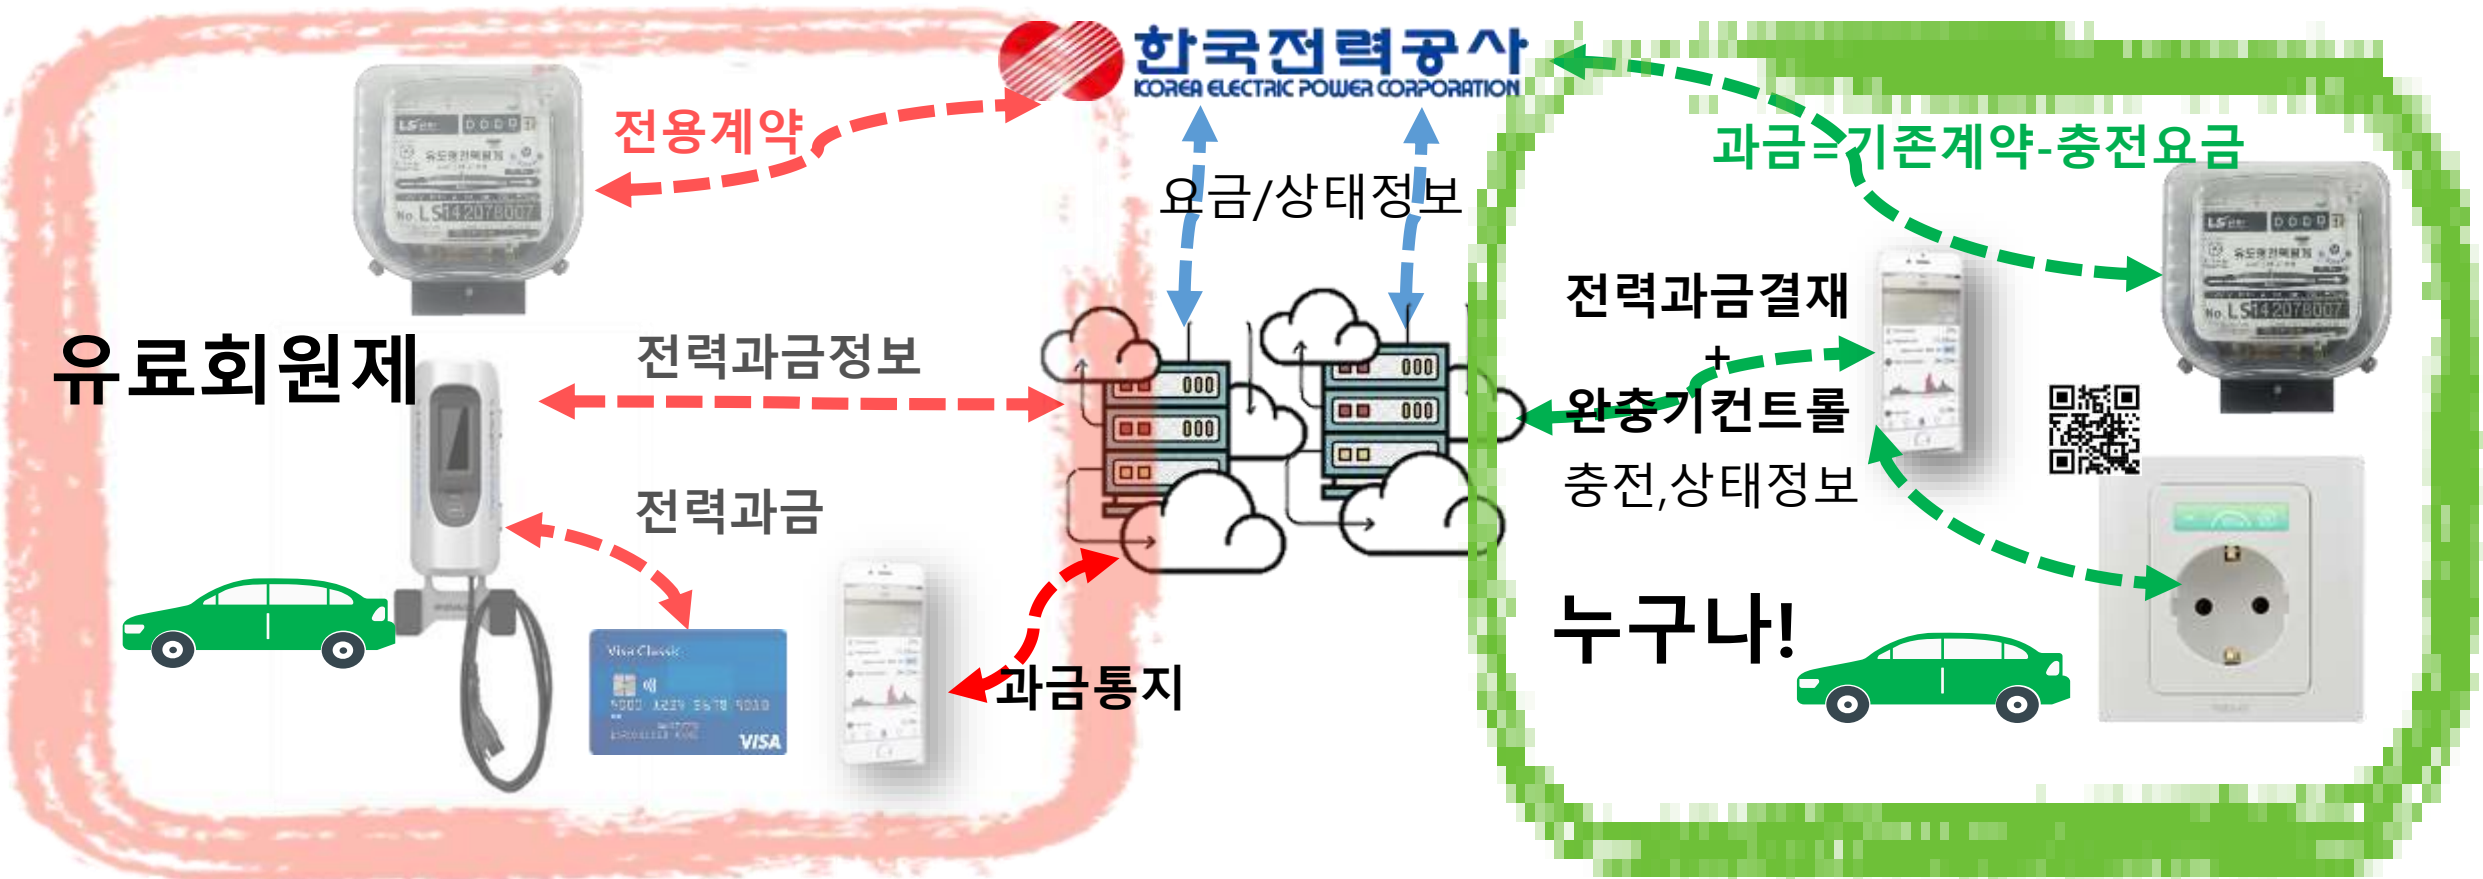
한국전력공사
KOREA ELECTRIC POWER CORPORATION

전용계약

요금/상태정보

과금=기존계약-충전요금

유료회원제

전력과금정보

전력과금결재
+
완충기컨트롤

충전,상태정보

전력과금

Visa Classic
VISA

과금통지

누구나!